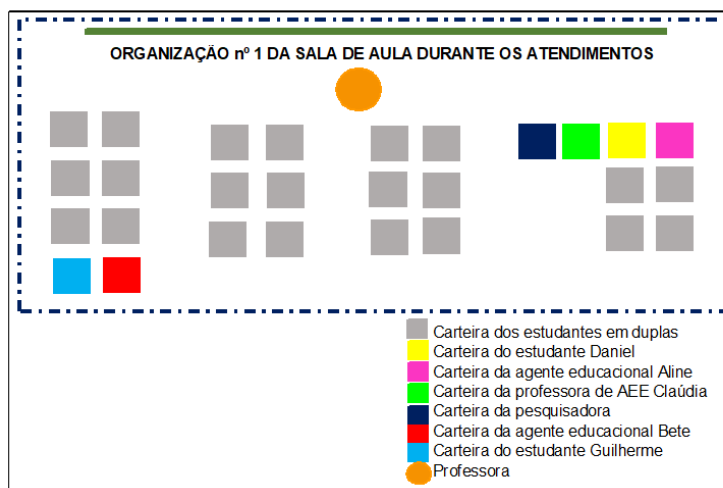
ORGANIZAÇÃO nº 1 DA SALA DE AULA DURANTE OS ATENDIMENTOS

Carteira dos estudantes em duplas
Carteira do estudante Daniel
Carteira da agente educacional Aline
Carteira da professora de AEE Claúdia
Carteira da pesquisadora
Carteira da agente educacional Bete
Carteira do estudante Guilherme
Professora